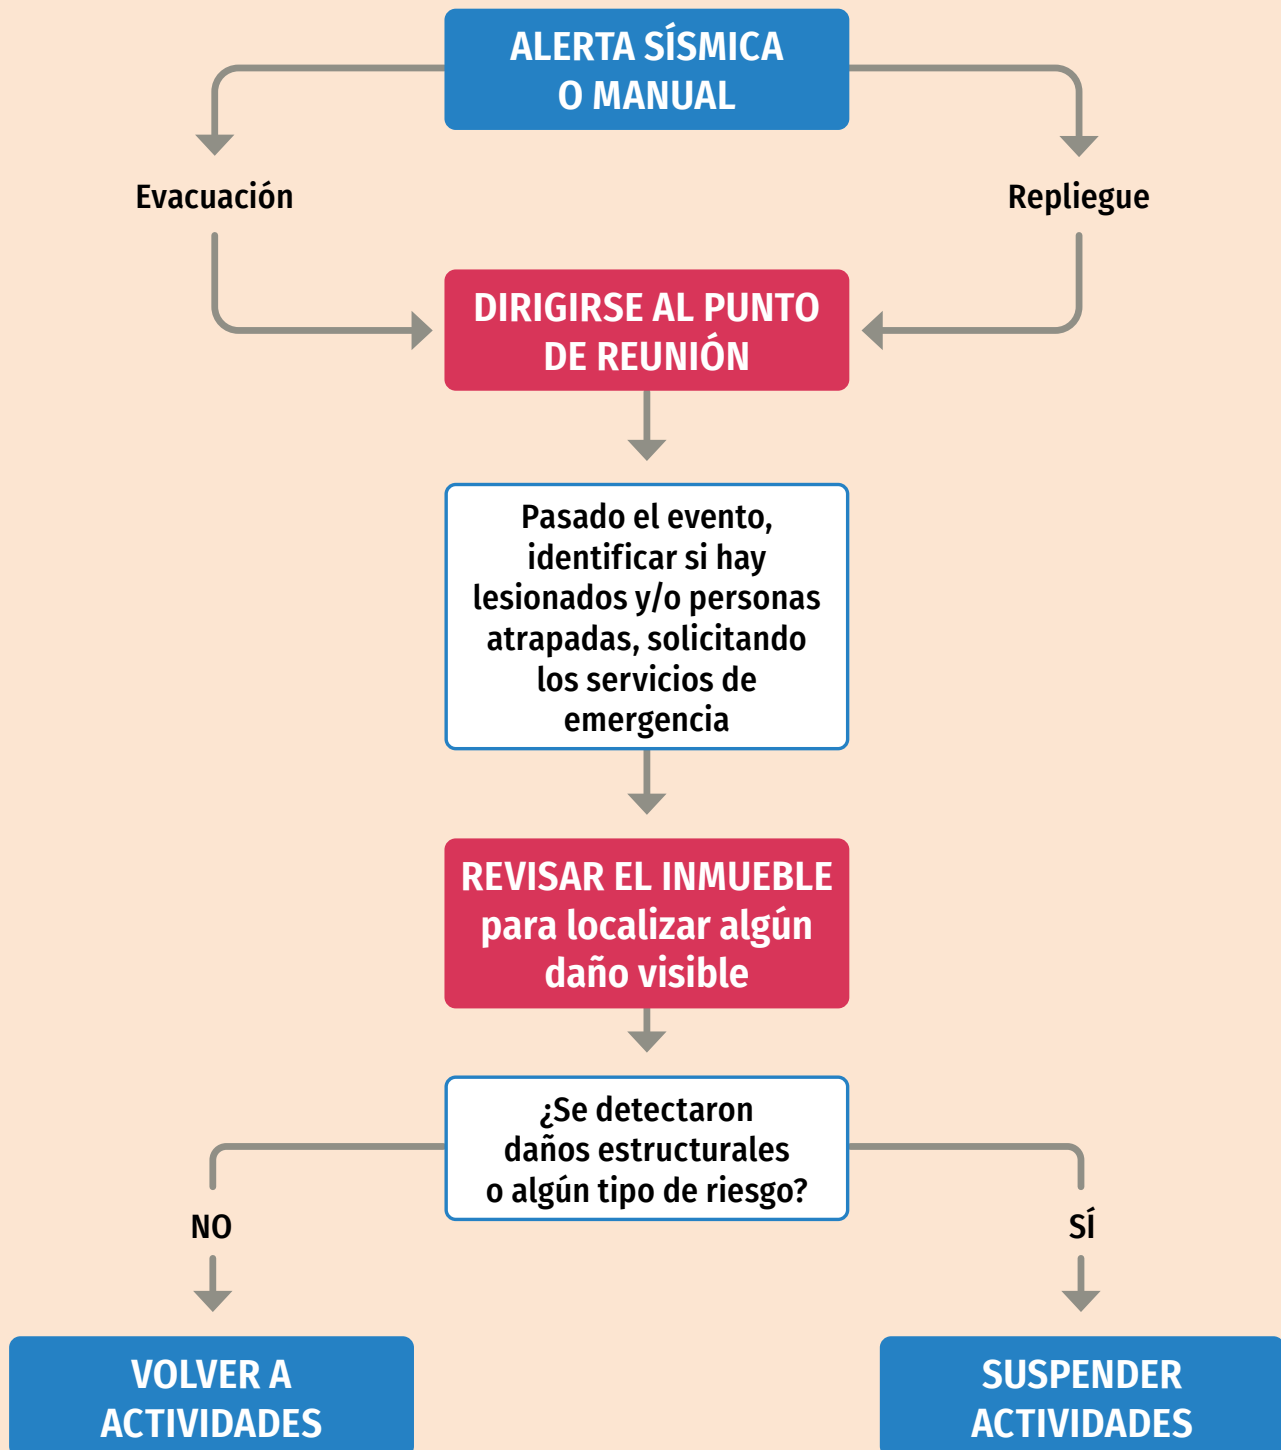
ALERTA SÍSMICA O MANUAL

Evacuación

Repliegue

DIRIGIRSE AL PUNTO DE REUNIÓN

Pasado el evento, identificar si hay lesionados y/o personas atrapadas, solicitando los servicios de emergencia

REVISAR EL INMUEBLE para localizar algún daño visible

¿Se detectaron daños estructurales o algún tipo de riesgo?

NO

SÍ

VOLVER A ACTIVIDADES

SUSPENDER ACTIVIDADES